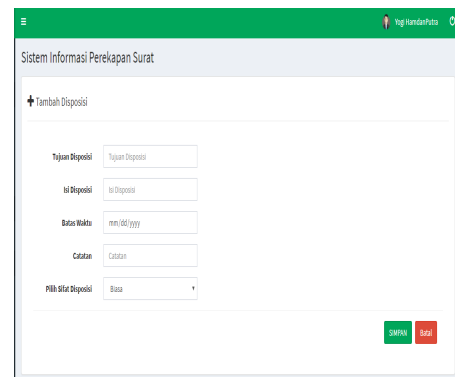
Yogi HamdanPutra

Sistem Informasi Perekapan Surat

Tambah Disposisi

Tujuan Disposisi | Tujuan Disposisi

Isi Disposisi | Isi Disposisi

Batas Waktu | mm/dd/yyyy

Catatan | Catatan

Pilih Sifat Disposisi | Biasa

SIMPAN Batal